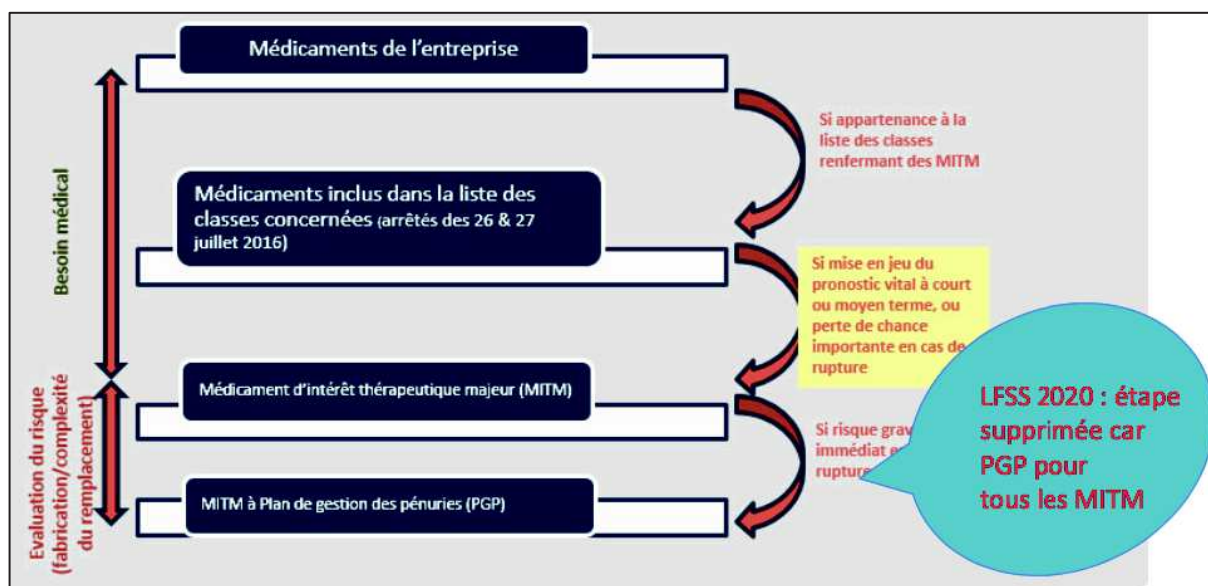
Médicaments de l'entreprise

Si appartenance à la liste des classes renfermant des MITM

Médicaments inclus dans la liste des classes concernées (arrêtés des 26 & 27 juillet 2016)

Si mise en jeu du pronostic vital à court ou moyen terme, ou perte de chance importante en cas de rupture

Médicament d'intérêt thérapeutique majeur (MITM)

Si risque grav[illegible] immédiat e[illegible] rupture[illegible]

MITM à Plan de gestion des pénuries (PGP)

LFSS 2020 : étape supprimée car PGP pour tous les MITM

Besoin médical

Evaluation du risque (fabrication/complexité du remplacement)